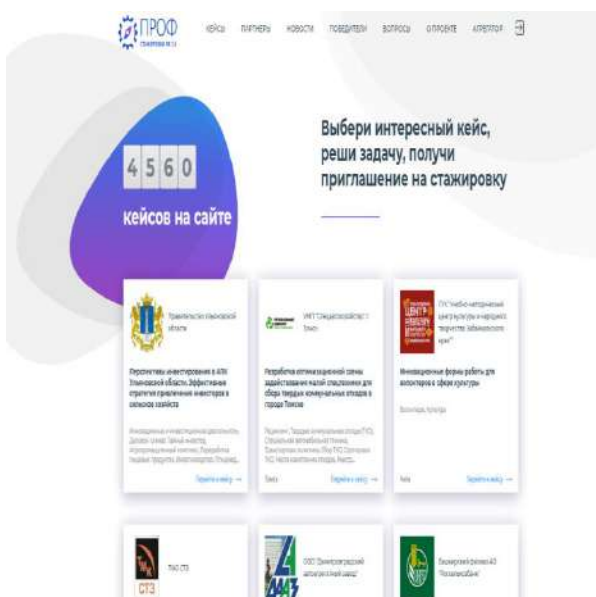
ПРОФ стажировки 2.0

КЕЙСЫ ПАРТНЕРЫ НОВОСТИ ПОБЕДИТЕЛИ ВОПРОСЫ О ПРОЕКТЕ АГРЕГАТОР

Выбери интересный кейс, реши задачу, получи приглашение на стажировку

4 5 6 0

кейсов на сайте

Правительство Ульяновской области

Перспективы инвестирования в АПК Ульяновской области. Эффективные стратегии привлечения инвесторов в сельское хозяйство

Инновационная инвестиционная деятельность, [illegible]

Перейти к кейсу →

МКП "Спецавтохозяйство" г. Томск

Разработка оптимизационной схемы задействования малой спецтехники для сбора твердых коммунальных отходов в городе Томске

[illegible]

Томск

Перейти к кейсу →

ГУК "Учебно-методический центр культуры и народного творчества Забайкальского края"

Инновационные формы работы для волонтеров в сфере культуры

Волонтеры, Культура

Чита

Перейти к кейсу →

ТАО СТЗ

СТЗ

ООО "Димитровградский автоагрегатный завод"

Башкирский филиал АО "Россельхозбанк"